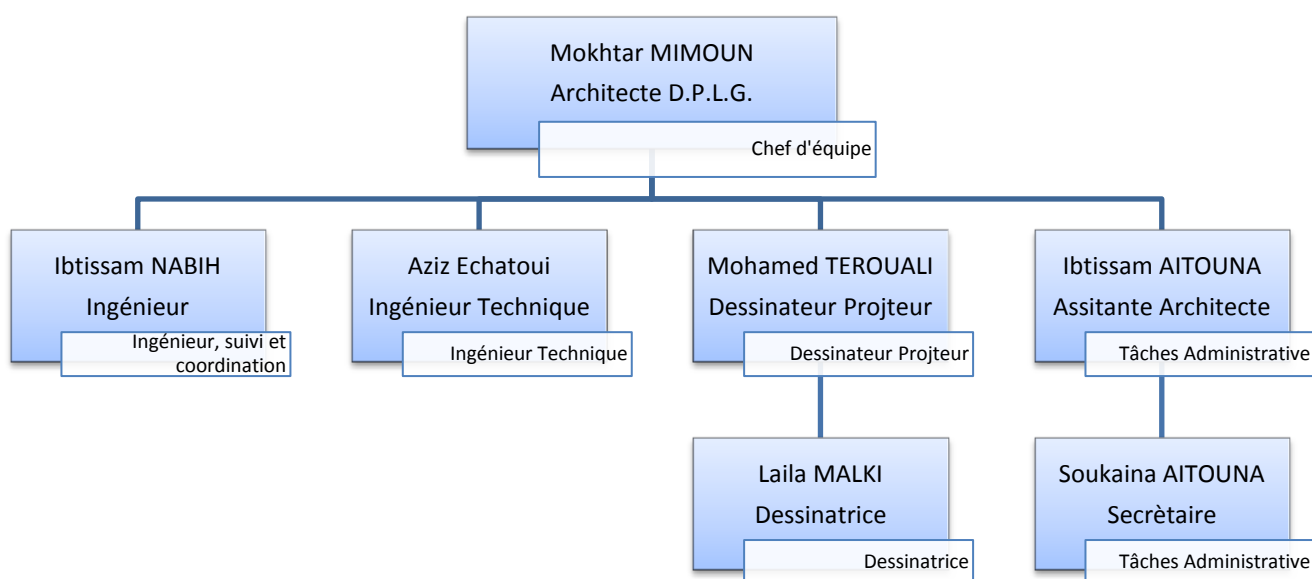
Mokhtar MIMOUN
Architecte D.P.L.G.

Chef d'équipe

Ibtissam NABIH
Ingénieur

Ingénieur, suivi et coordination

Aziz Echatoui
Ingénieur Technique

Ingénieur Technique

Mohamed TEROUALI
Dessinateur Projteur

Dessinateur Projteur

Ibtissam AITOUNA
Assitante Architecte

Tâches Administrative

Laila MALKI
Dessinatrice

Dessinatrice

Soukaina AITOUNA
Secrètaire

Tâches Administrative